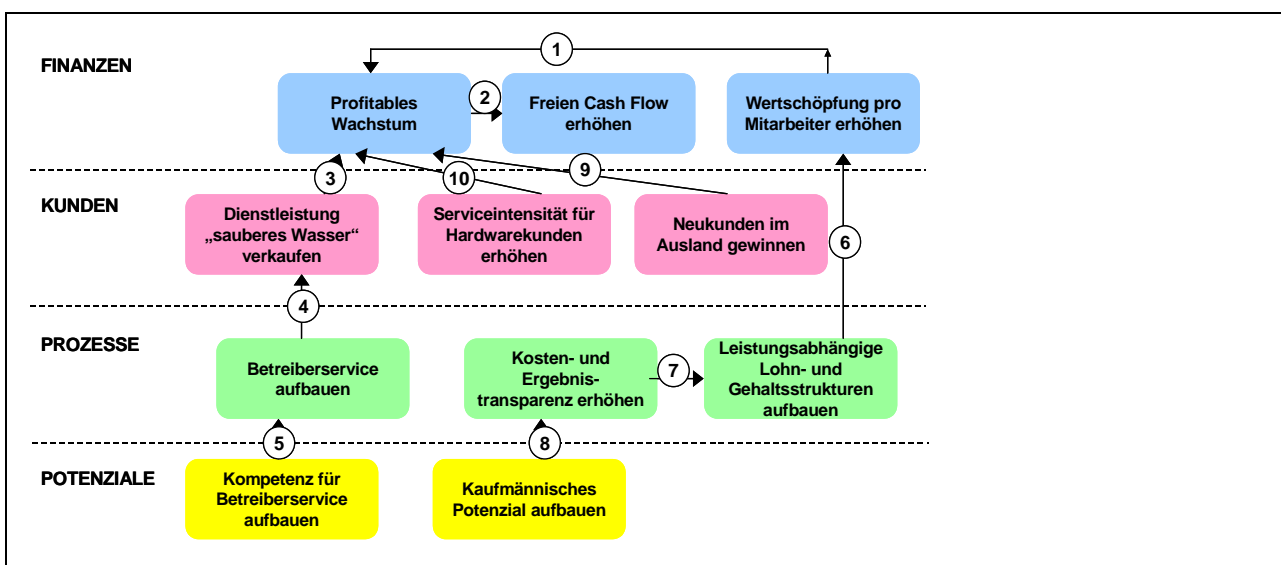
FINANZEN

1

Profitables Wachstum

2

Freien Cash Flow erhöhen

Wertschöpfung pro Mitarbeiter erhöhen

3

10

9

KUNDEN

Dienstleistung „sauberes Wasser“ verkaufen

Serviceintensität für Hardwarekunden erhöhen

Neukunden im Ausland gewinnen

6

4

PROZESSE

Betreiberservice aufbauen

Kosten- und Ergebnis-transparenz erhöhen

7

Leistungsabhängige Lohn- und Gehaltsstrukturen aufbauen

5

8

POTENZIALE

Kompetenz für Betreiberservice aufbauen

Kaufmännisches Potenzial aufbauen